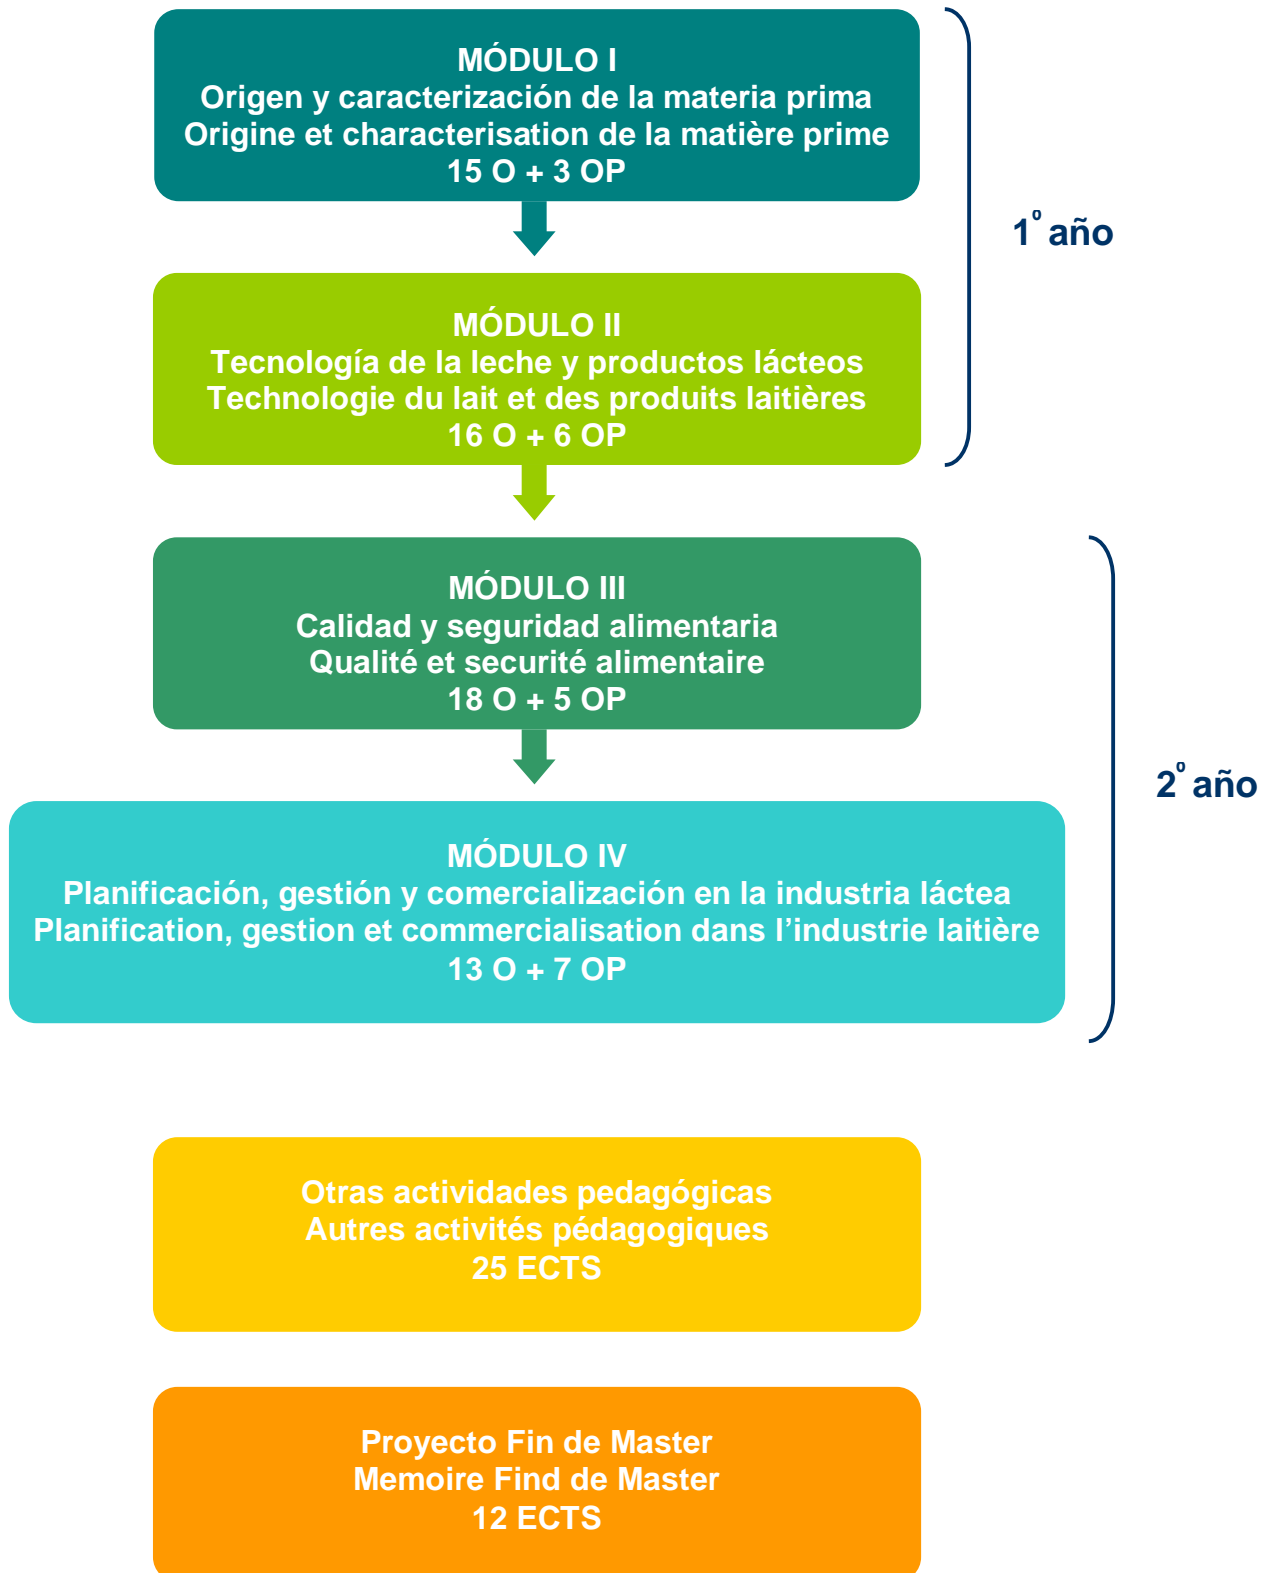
MÓDULO I
Origen y caracterización de la materia prima
Origine et characterisation de la matière prime
15 O + 3 OP

1º año

MÓDULO II
Tecnología de la leche y productos lácteos
Technologie du lait et des produits laitières
16 O + 6 OP

MÓDULO III
Calidad y seguridad alimentaria
Qualité et securité alimentaire
18 O + 5 OP

2º año

MÓDULO IV
Planificación, gestión y comercialización en la industria láctea
Planification, gestion et commercialisation dans l'industrie laitière
13 O + 7 OP

Otras actividades pedagógicas
Autres activités pédagogiques
25 ECTS

Proyecto Fin de Master
Memoire Find de Master
12 ECTS